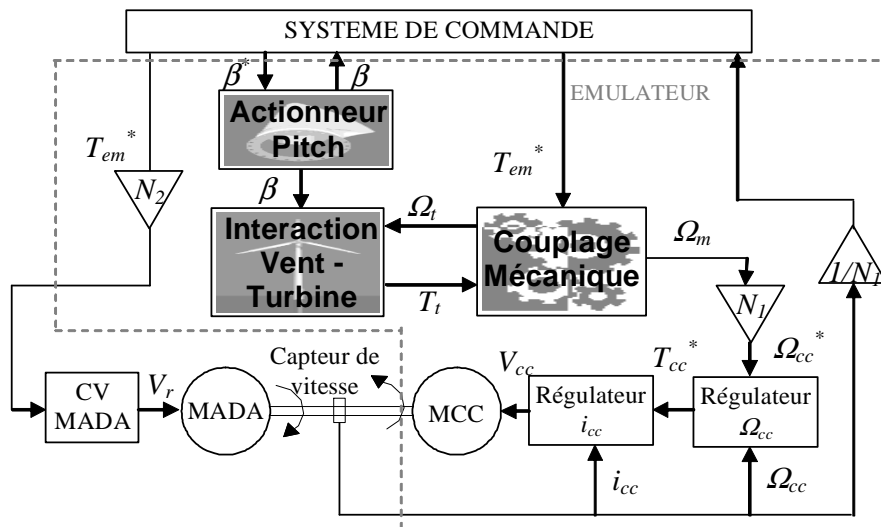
SYSTEME DE COMMANDE

$\beta^*$ $\beta$

EMULATEUR

Actionneur Pitch

$T_{em}^*$

$N_2$

$T_{em}^*$

$\beta$

$\Omega_t$

Interaction Vent - Turbine

Couplage Mécanique

$\Omega_m$

$T_t$

$1/N_1$

$N_1$

Capteur de vitesse

$V_{cc}$

$T_{cc}^*$

$\Omega_{cc}^*$

CV MADA

$V_r$

MADA

MCC

Régulateur $i_{cc}$

Régulateur $\Omega_{cc}$

$i_{cc}$

$\Omega_{cc}$